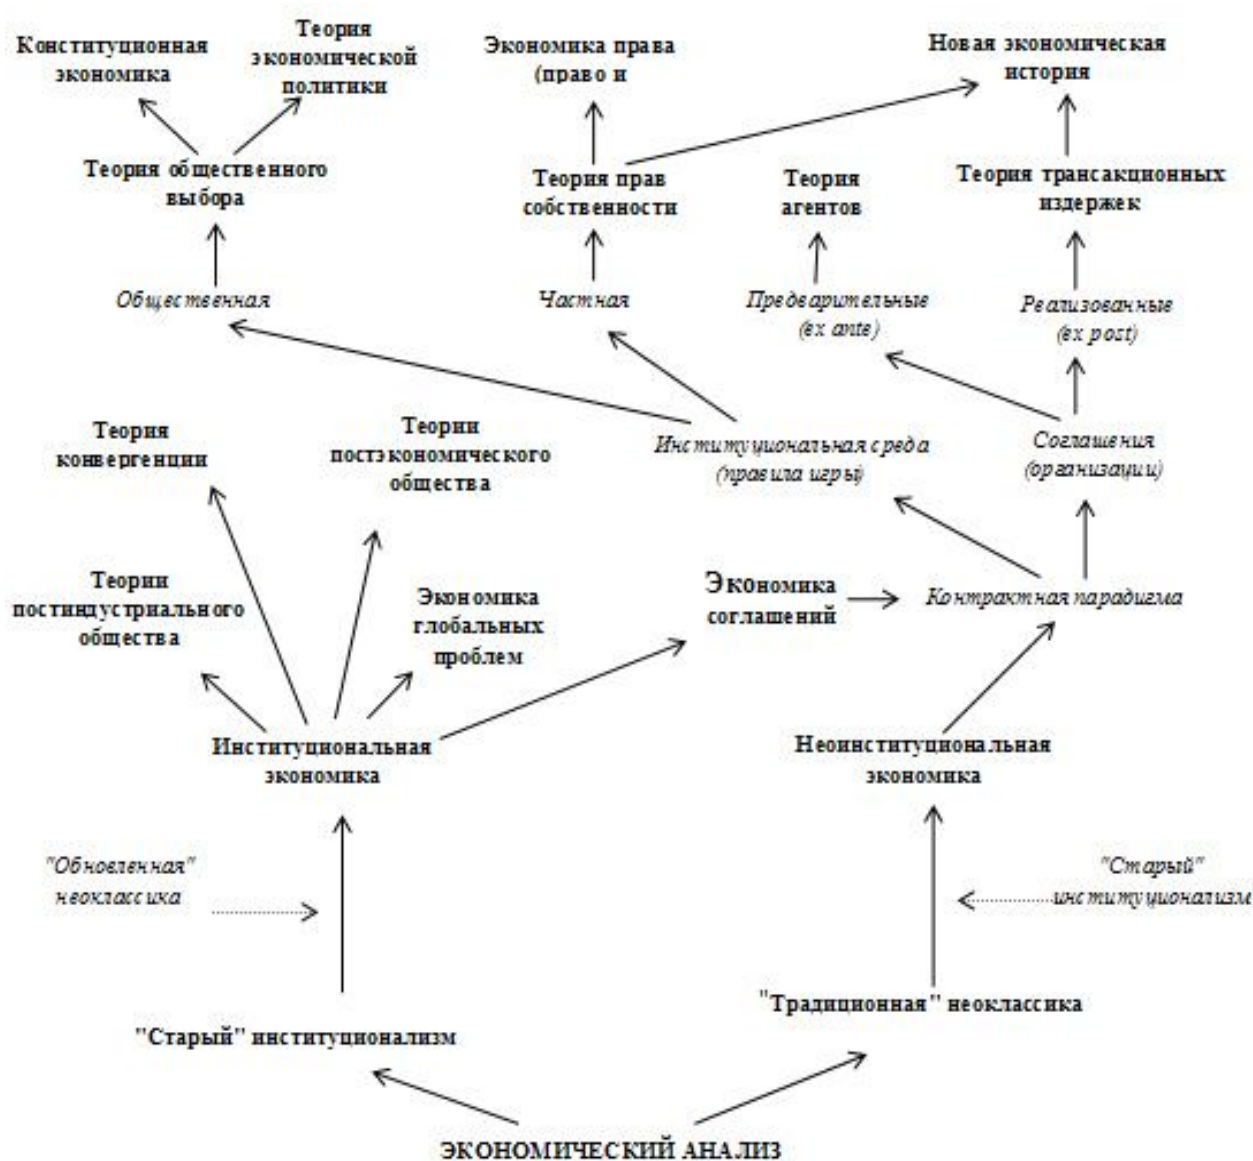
Конституционная экономика

Теория экономической политики

Экономика права (право и

Новая экономическая история

Теория общественного выбора

Теория прав собственности

Теория агентов

Теория трансакционных издержек

Общественная

Частная

Предварительные (ex ante)

Реализованные (ex post)

Теория конвергенции

Теории постэкономического общества

Институциональная среда (правила игры)

Соглашения (организации)

Теории постиндустриального общества

Экономика глобальных проблем

Экономика соглашений

Контрактная парадигма

Институциональная экономика

Неоинституциональная экономика

"Обновленная" неоклассика

"Старый" институционализм

"Традиционная" неоклассика

"Старый" институционализм

ЭКОНОМИЧЕСКИЙ АНАЛИЗ